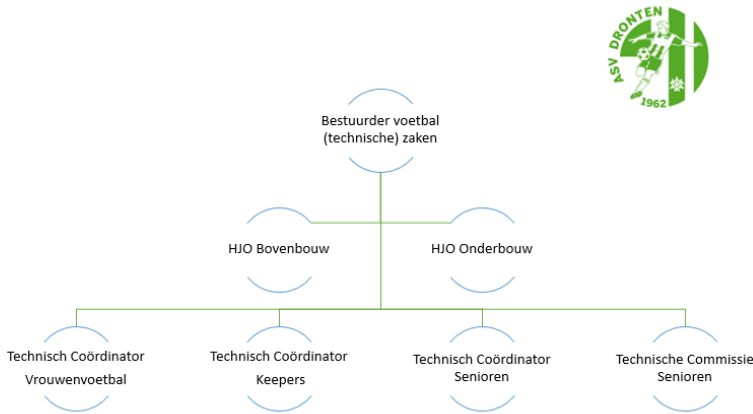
ASV DRONTEN
1962

Bestuurder voetbal (technische) zaken

HJO Bovenbouw

HJO Onderbouw

Technisch Coördinator Vrouwenvoetbal

Technisch Coördinator Keepers

Technisch Coördinator Senioren

Technische Commissie Senioren